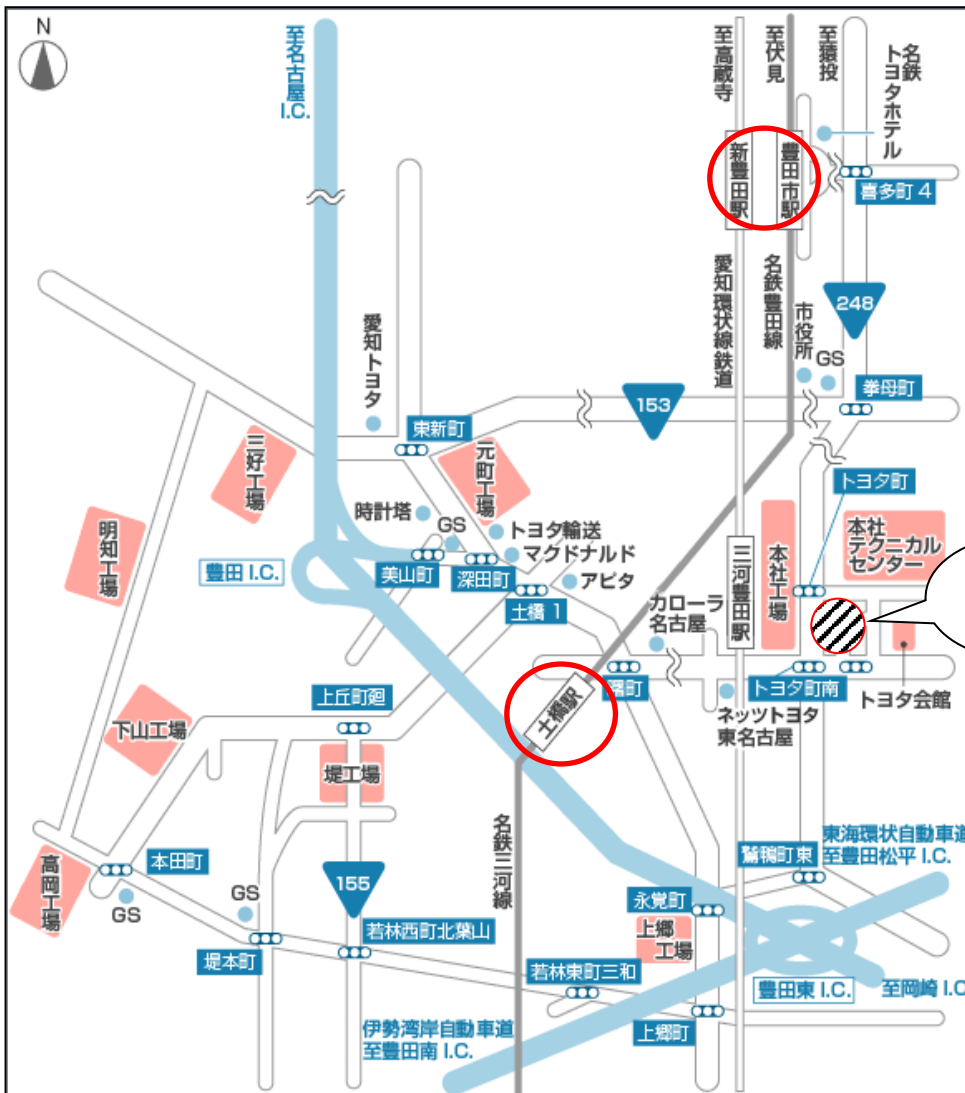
N

至名古屋 I.C.

至高蔵寺

至伏見

至猿投

名鉄トヨタホテル

新豊田駅

豊田市駅

喜多町 4

愛知環状線鉄道

名鉄豊田線

248

市役所

GS

挙母町

愛知トヨタ

153

東新町

三好工場

元町工場

時計塔

GS

トヨタ輸送

マクドナルド

アピタ

トヨタ町

本社テクニカルセンター

明知工場

豊田 I.C.

美山町

深田町

土橋 1

三河豊田駅

本社工場

カローラ名古屋

土橋駅

土橋町

トヨタ町南

トヨタ会館

上丘町廻

ネッツトヨタ東名古屋

下山工場

堤工場

名鉄三河線

東海環状自動車道 至豊田松平 I.C.

本田町

鴛鴨町東

高岡工場

GS

GS

155

永覚町

上郷工場

若林西町北棄山

堤本町

若林東町三和

豊田東 I.C.

至岡崎 I.C

伊勢湾岸自動車道 至豊田南 I.C.

上郷町